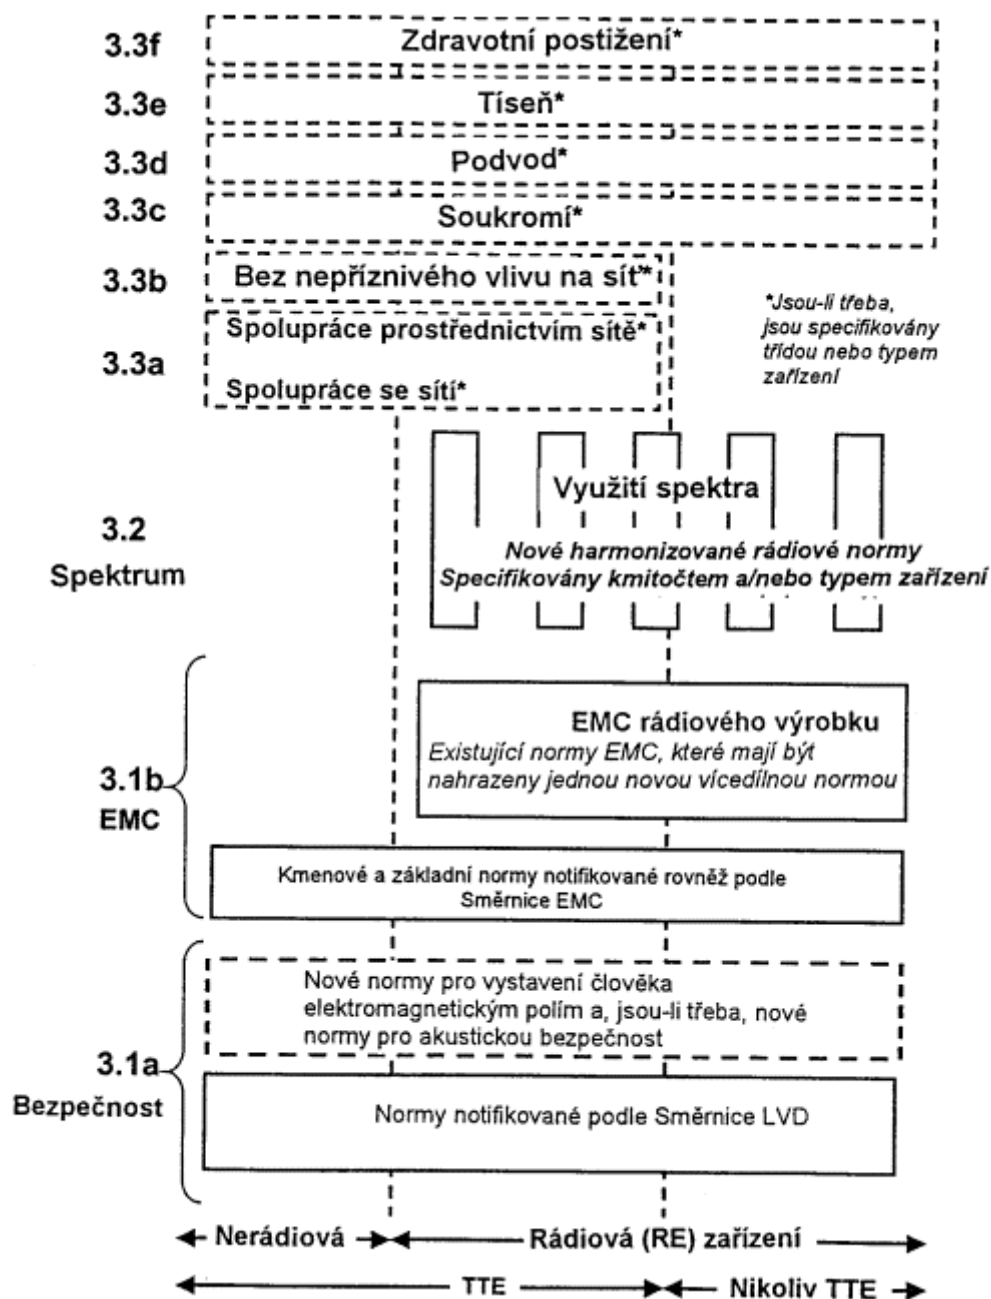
3.3f Zdravotní postižení*

3.3e Tíseň*

3.3d Podvod*

3.3c Soukromí*

3.3b Bez nepříznivého vlivu na síť*

*Jsou-li třeba, jsou specifikovány třídou nebo typem zařízení

3.3a Spolupráce prostřednictvím sítě*

Spolupráce se sítí*

Využití spektra

3.2 Spektrum

Nové harmonizované rádiové normy Specifikovány kmitočtem a/nebo typem zařízení

EMC rádiového výrobku

Existující normy EMC, které mají být nahrazeny jednou novou vícedílnou normou

3.1b EMC

Kmenové a základní normy notifikované rovněž podle Směrnice EMC

Nové normy pro vystavení člověka elektromagnetickým polím a, jsou-li třeba, nové normy pro akustickou bezpečnost

3.1a Bezpečnost

Normy notifikované podle Směrnice LVD

Nerádiová

Rádiová (RE) zařízení

TTE

Nikoliv TTE